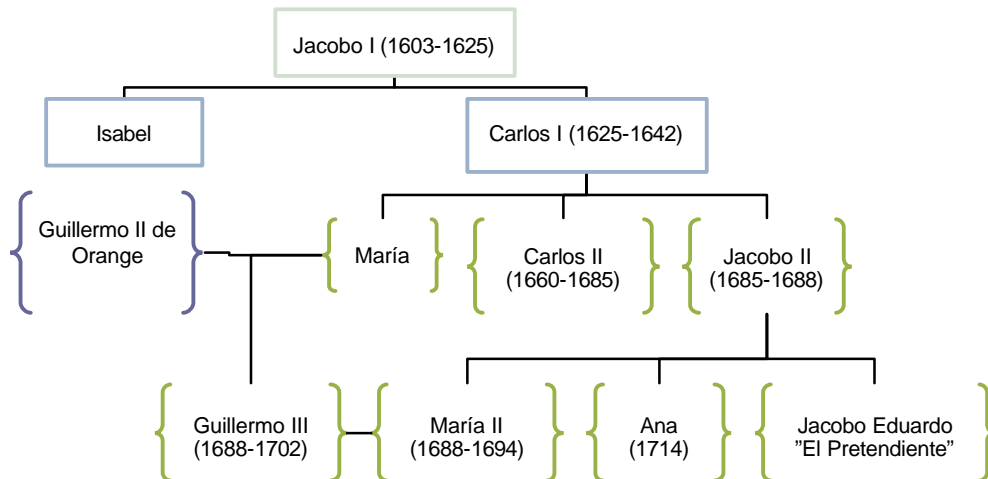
Jacobo I (1603-1625)

Isabel

Carlos I (1625-1642)

Guillermo II de Orange

María

Carlos II (1660-1685)

Jacobo II (1685-1688)

Guillermo III (1688-1702)

María II (1688-1694)

Ana (1714)

Jacobo Eduardo ”El Pretendiente”